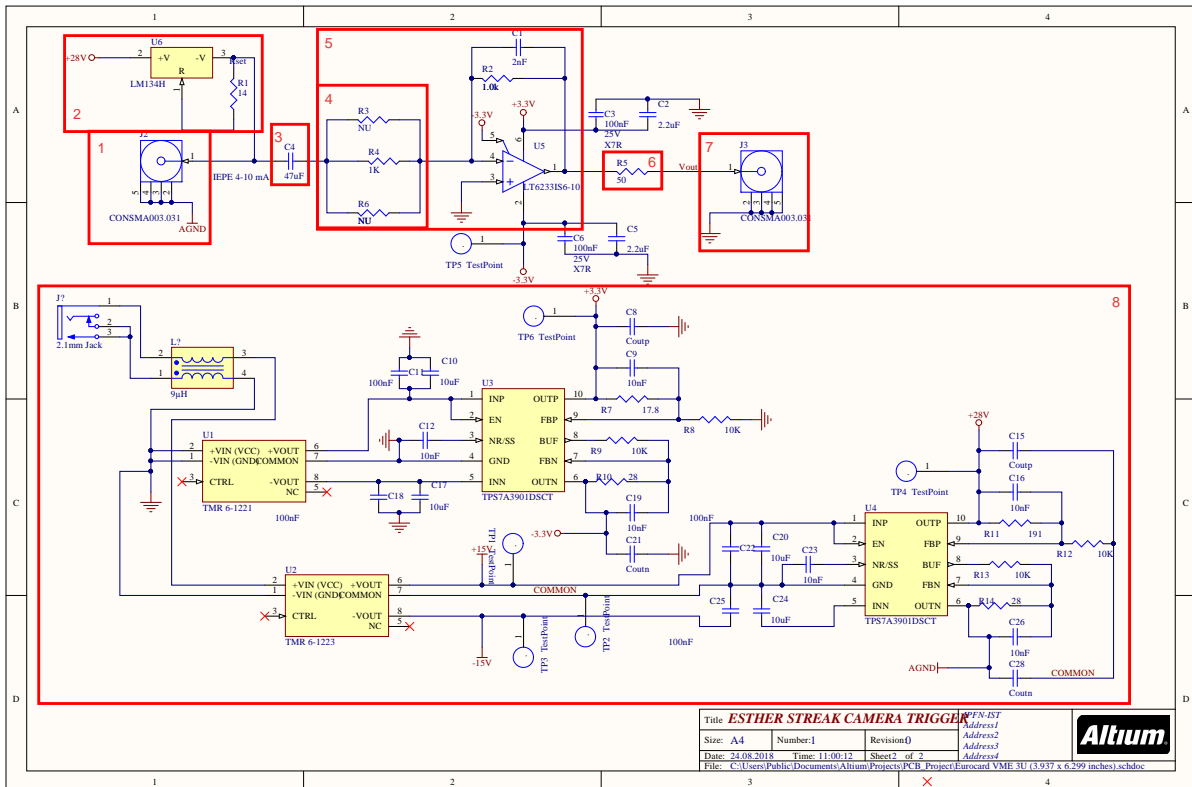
1 2 3 4

A

B

C

D

5
C1
2nF
R2
1.0k
+3.3V
-3.3V
5
6
4
3
2
1
U5
LT6233IS6-10
C3
100nF
25V
X7R
C2
2.2uF

+28V
2
U6
+V
-V
3
R
Rset
R1
14
LM134H
2

4
R3
NU
R4
1K
R6
NU

1
J2
1
IEPE 4-10 mA
3
C4
47uF
CONSMA003.031
AGND

R5
50
6
Vout
7
J3
CONSMA003.031

TP5 TestPoint
-3.3V
C6
100nF
25V
X7R
C5
2.2uF

8
J?
1
2
3
2.1mm Jack
L?
2
3
1
4
9µH
+3.3V
TP6 TestPoint
C8
Coutp
C9
10nF
R7
17.8
R8
10K
C10
C11
100nF
10uF
U3
1 INP
2 EN
3 NR/SS
4 GND
5 INN
OUTP 10
FBP 9
BUF 8
FBN 7
OUTN 6
TPS7A3901DSCT
C12
10nF
R9
10K
R10
28
C19
10nF
C21
Coutn
-3.3V
U1
2 +VIN (VCC)
1 -VIN (GND)
3 CTRL
+VOUT 6
COMMON 7
-VOUT 8
NC 5
TMR 6-1221
C18
C17
10uF
100nF
+28V
C15
Coutp
TP4 TestPoint
C16
10nF
R11
191
R12
10K
U4
1 INP
2 EN
3 NR/SS
4 GND
5 INN
OUTP 10
FBP 9
BUF 8
FBN 7
OUTN 6
TPS7A3901DSCT
C20
10uF
C22
100nF
C23
10nF
C24
10uF
C25
100nF
R13
10K
R14
28
C26
10nF
C28
Coutn
AGND
COMMON
+15V
TP1 TestPoint
COMMON
U2
2 +VIN (VCC)
1 -VIN (GND)
3 CTRL
+VOUT 6
COMMON 7
-VOUT 8
NC 5
TMR 6-1223
TP3 TestPoint
TP2 TestPoint
-15V

Title ESTHER STREAK CAMERA TRIGGER
IPFN-IST
Address1
Address2
Address3
Address4
Size: A4 Number:1 Revision:0
Date: 24.08.2018 Time: 11:00:12 Sheet2 of 2
File: C:\Users\Public\Documents\Altium\Projects\PCB_Project\Eurocard VME 3U (3.937 x 6.299 inches).schdoc
Altium.

1 2 3 4